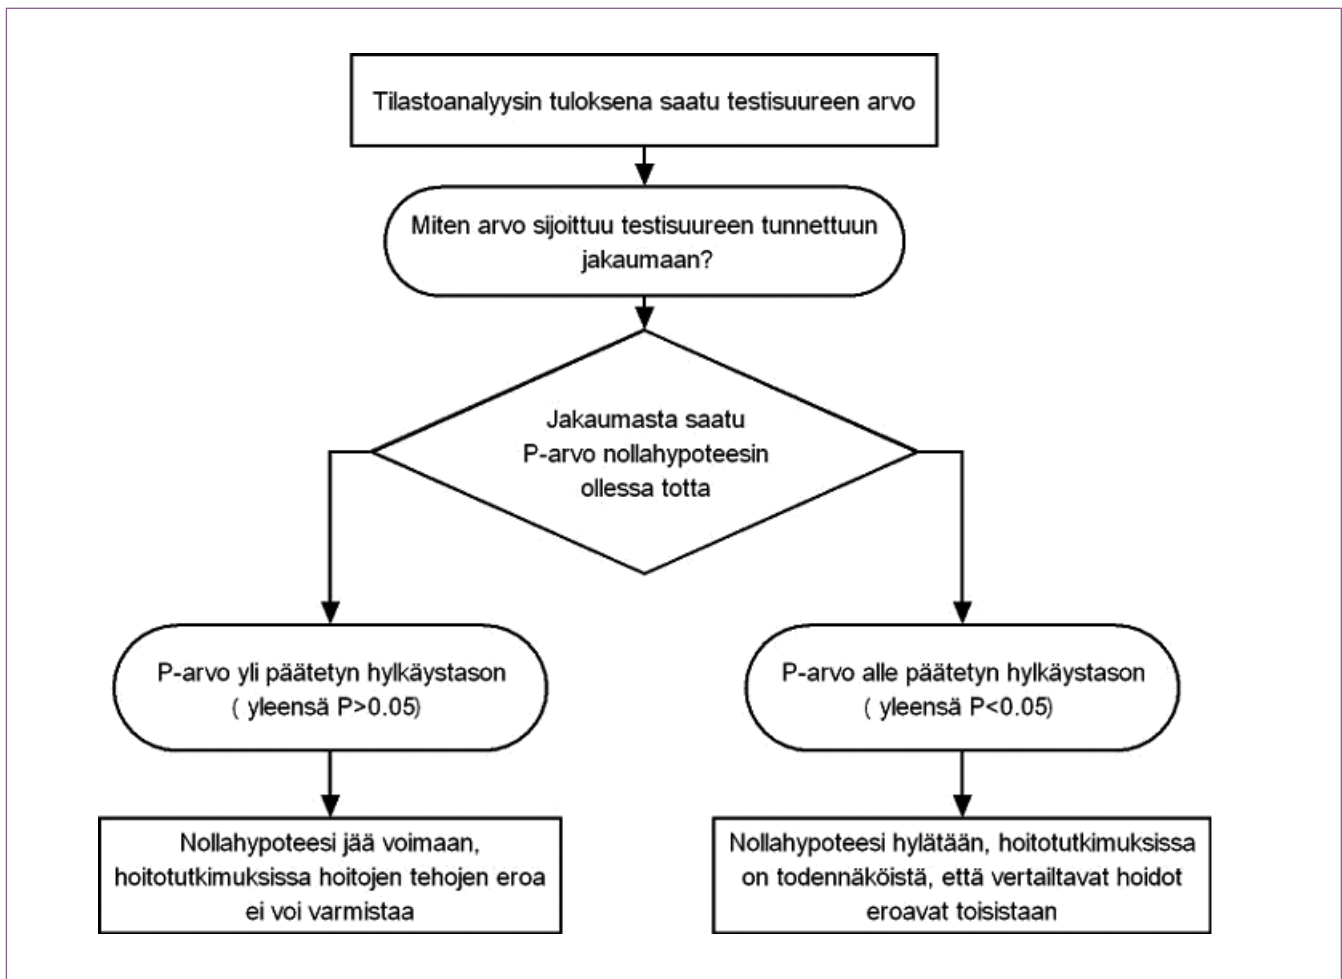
Tilastoanalyysin tuloksena saatu testisuureen arvo

Miten arvo sijoittuu testisuureen tunnettuun jakaumaan?

Jakaumasta saatu P-arvo nollahypoteesin ollessa totta

P-arvo yli päätetyn hylkäystason ( yleensä P>0.05)

P-arvo alle päätetyn hylkäystason ( yleensä P<0.05)

Nollahypoteesi jää voimaan, hoitotutkimuksissa hoitojen tehojen eroa ei voi varmistaa

Nollahypoteesi hylätään, hoitotutkimuksissa on todennäköistä, että vertailtavat hoidot eroavat toisistaan